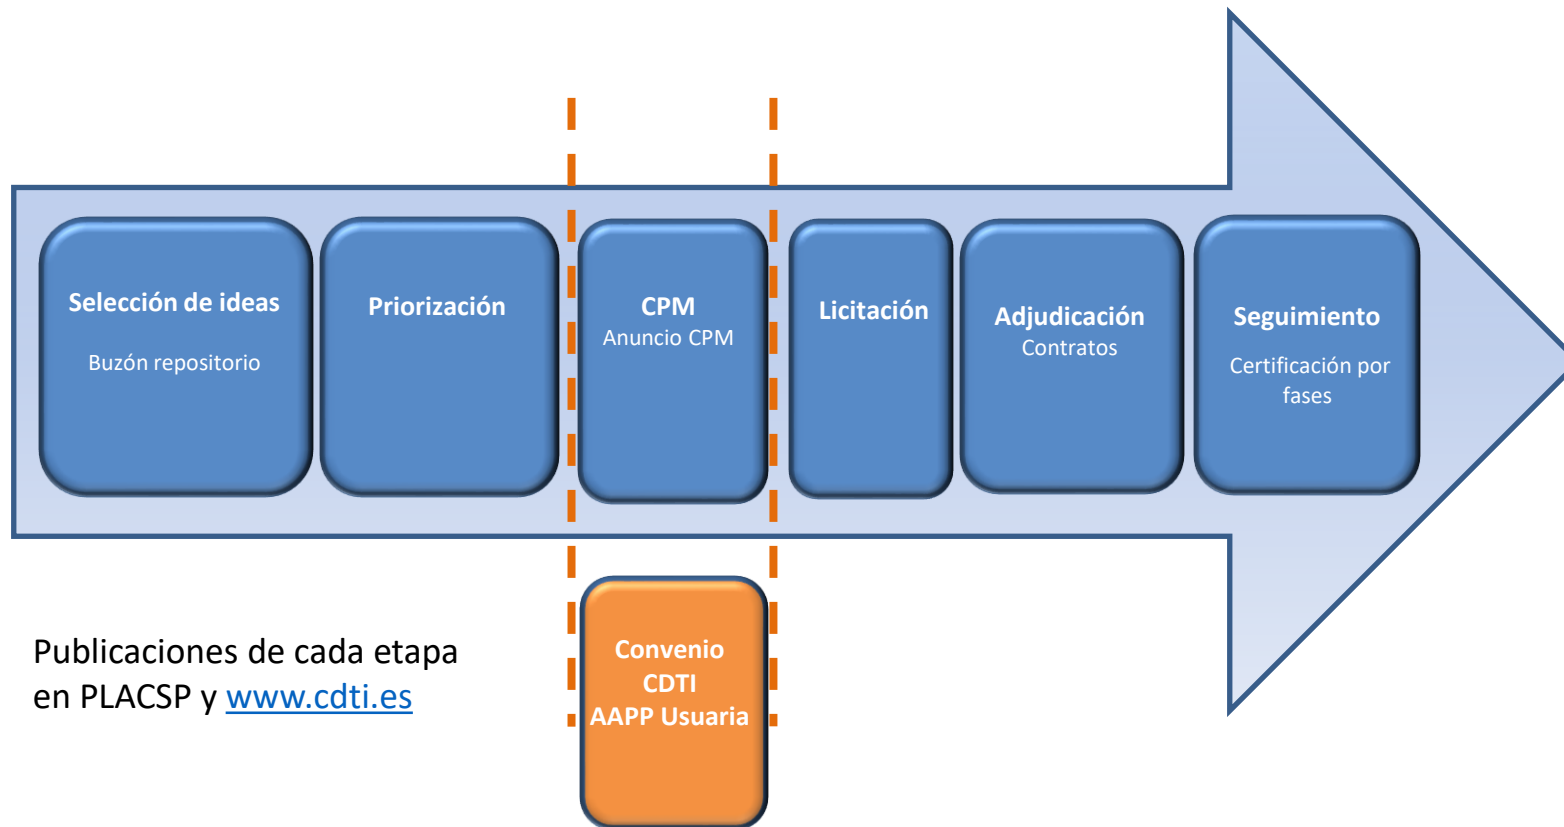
Selección de ideas

Buzón repositorio

Priorización

CPM
Anuncio CPM

Licitación

Adjudicación
Contratos

Seguimiento

Certificación por fases

Convenio
CDTI
AAPP Usuaria

Publicaciones de cada etapa en PLACSP y www.cdti.es